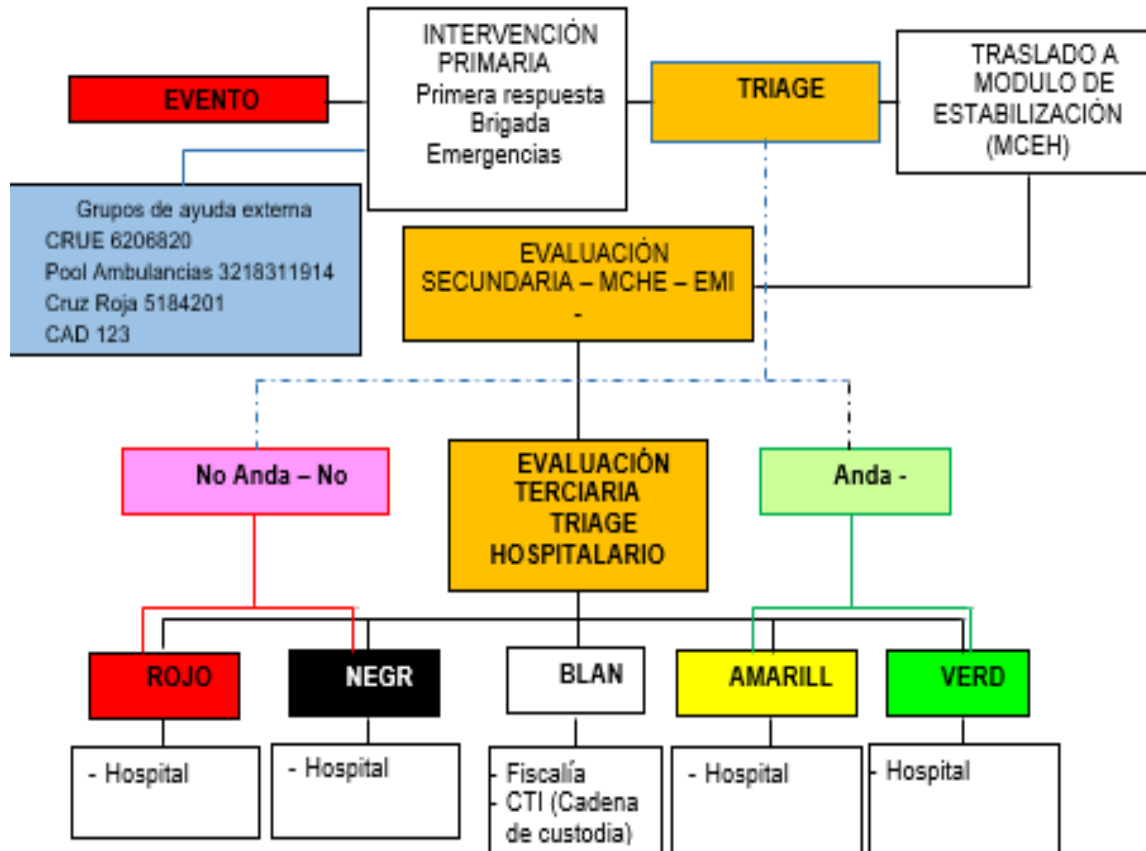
EVENTO

INTERVENCIÓN PRIMARIA
Primera respuesta
Brigada
Emergencias

TRIAGE

TRASLADO A MODULO DE ESTABILIZACIÓN (MCEH)

Grupos de ayuda externa
CRUE 6206820
Pool Ambulancias 3218311914
Cruz Roja 5184201
CAD 123

EVALUACIÓN SECUNDARIA – MCHE – EMI -

No Anda – No

EVALUACIÓN TERCIARIA TRIAGE HOSPITALARIO

Anda -

ROJO

NEGR

BLAN

AMARILL

VERD

- Hospital

- Hospital

Fiscalía
CTI (Cadena de custodia)

- Hospital

Hospital